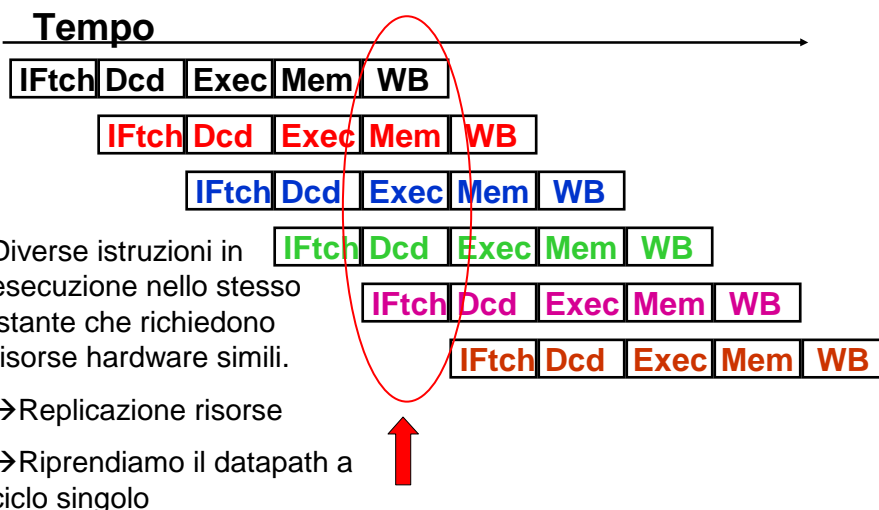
Tempo

| IFtch | Dcd | Exec | Mem | WB |

| IFtch | Dcd | Exec | Mem | WB |

| IFtch | Dcd | Exec | Mem | WB |

| IFtch | Dcd | Exec | Mem | WB |

| IFtch | Dcd | Exec | Mem | WB |

| IFtch | Dcd | Exec | Mem | WB |

Diverse istruzioni in esecuzione nello stesso stante che richiedono risorse hardware simili.

→Replicazione risorse

→Riprendiamo il datapath a ciclo singolo